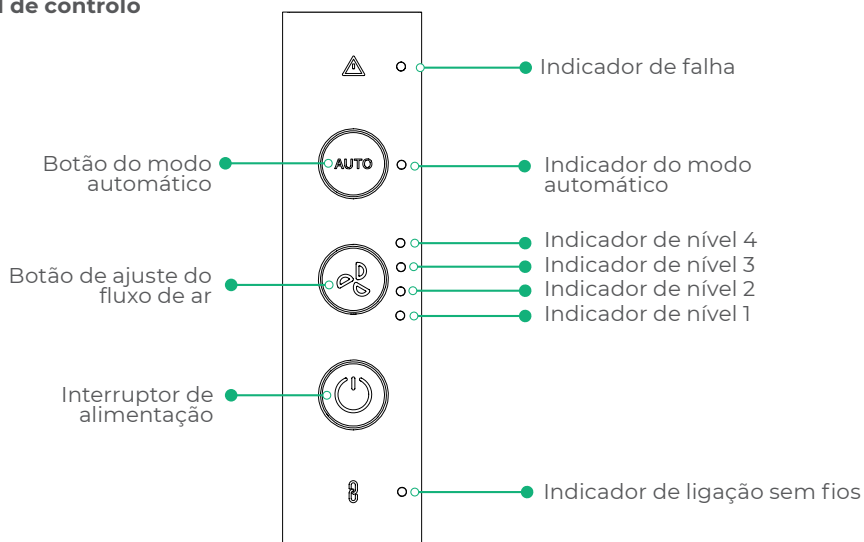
l de controlo

Indicador de falha

Botão do modo automático

AUTO

Indicador do modo automático

Indicador de nível 4
Indicador de nível 3
Indicador de nível 2
Indicador de nível 1

Botão de ajuste do fluxo de ar

Interruptor de alimentação

Indicador de ligação sem fios